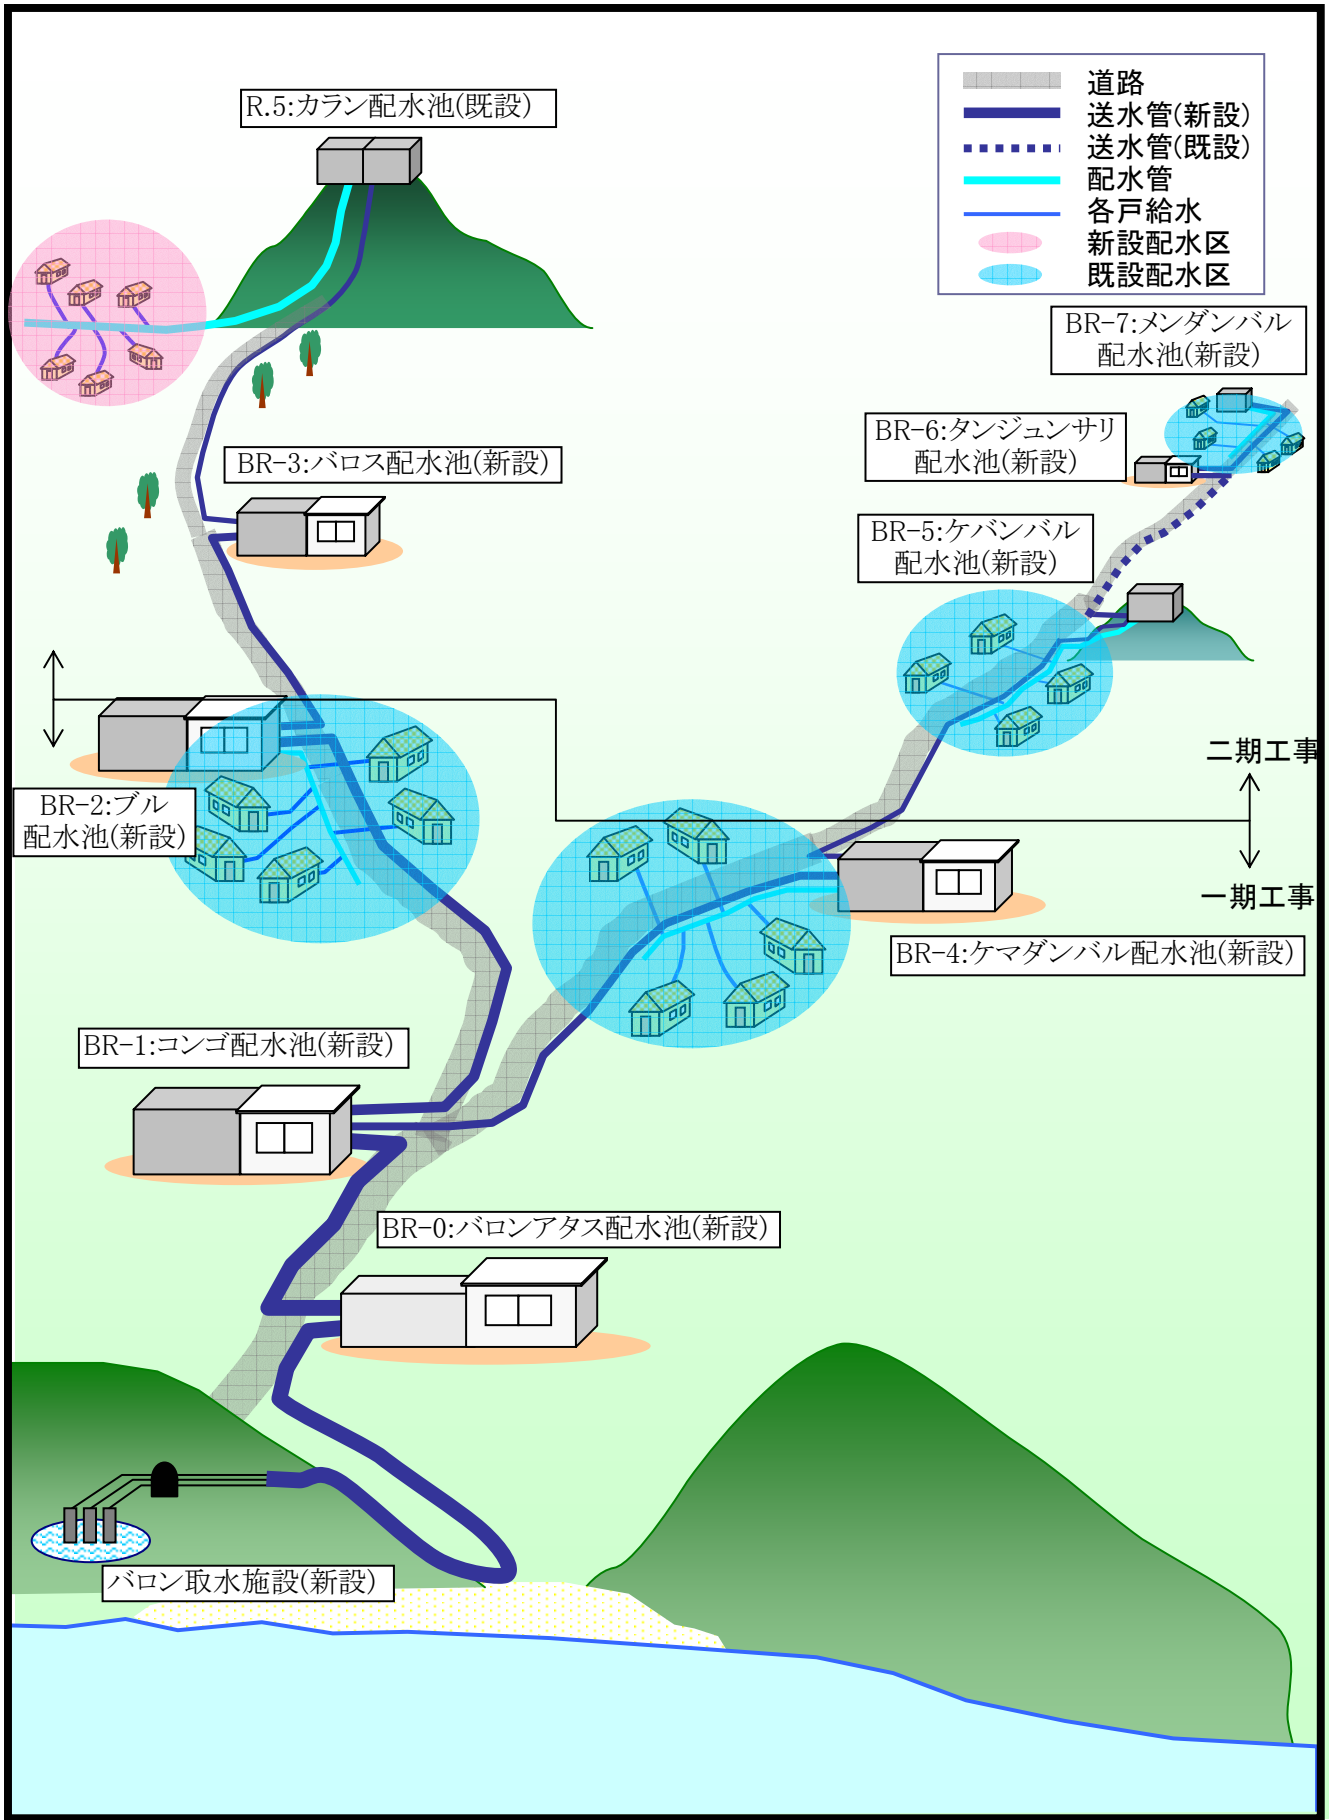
道路
送水管(新設)
送水管(既設)
配水管
各戸給水
新設配水区
既設配水区

R.5:カラン配水池(既設)

BR-7:メンダンバル配水池(新設)

BR-6:タンジュンサリ配水池(新設)

BR-3:バロス配水池(新設)

BR-5:ケバンバル配水池(新設)

BR-2:ブル配水池(新設)

二期工事

一期工事

BR-4:ケマダンバル配水池(新設)

BR-1:コンゴ配水池(新設)

BR-0:バロンアタス配水池(新設)

バロン取水施設(新設)